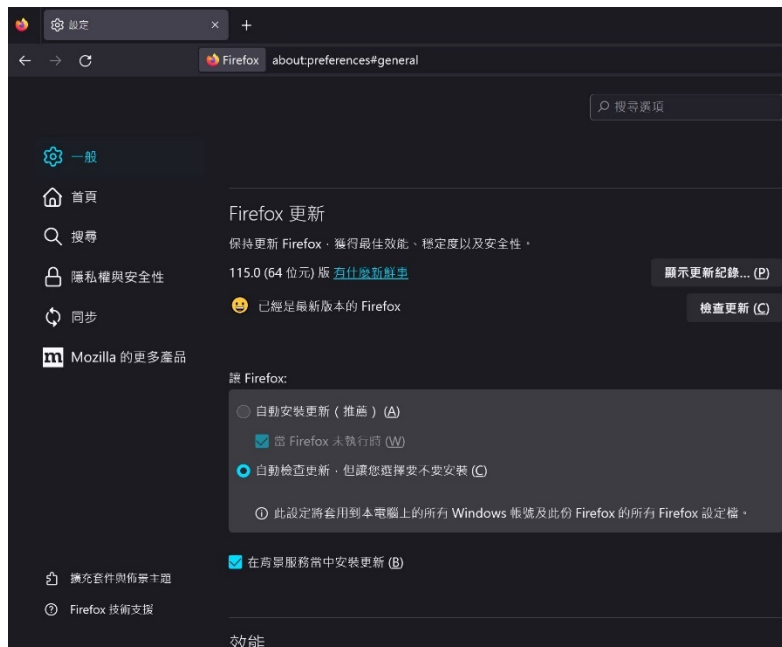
設定

Firefox about:preferences#general

搜尋選項

一般

首頁

搜尋

隱私權與安全性

同步

Mozilla 的更多產品

擴充套件與佈景主題

Firefox 技術支援

Firefox 更新

保持更新 Firefox，獲得最佳效能、穩定度以及安全性。

115.0 (64 位元) 版 有什麼新鮮事

顯示更新紀錄… (P)

已經是最新版本的 Firefox

檢查更新 (C)

讓 Firefox:

自動安裝更新（推薦）(A)

當 Firefox 未執行時 (W)

自動檢查更新，但讓您選擇要不要安裝 (C)

此設定將套用到本電腦上的所有 Windows 帳號及此份 Firefox 的所有 Firefox 設定檔。

在背景服務當中安裝更新 (B)

效能